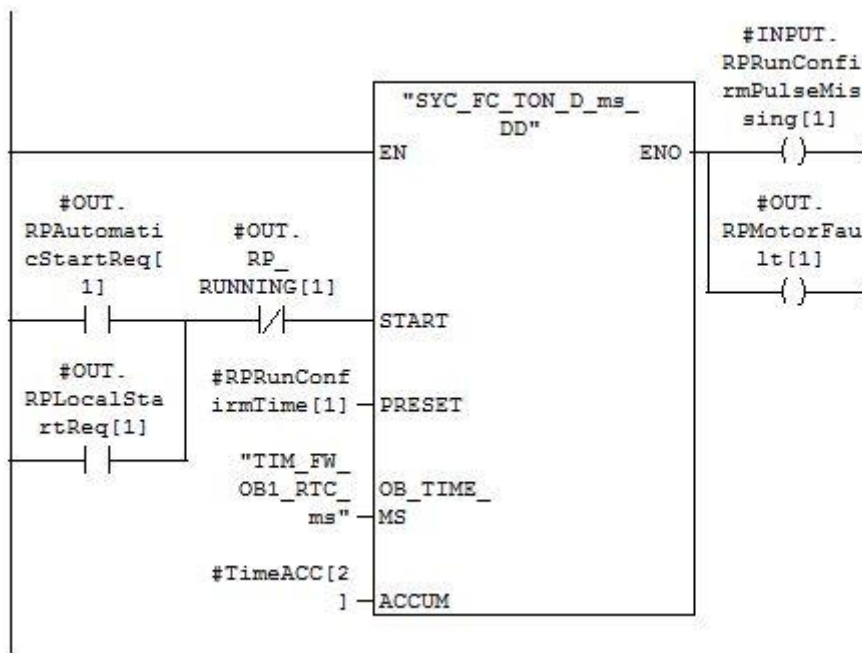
"SYC_FC_TON_D_ms_DD"

#INPUT.
RPRunConfi
rmPulseMis
sing[1]

EN

ENO

#OUT.
RPMotorFau
lt[1]

#OUT.
RPAutomati
cStartReq[
1]

#OUT.
RP_
RUNNING[1]

START

#OUT.
RPLocalSta
rtReq[1]

#RPRunConf
irmTime[1]

PRESET

"TIM_FW_
OB1_RTC_
ms"

OB_TIME_
MS

#TimeACC[2
]

ACCUM